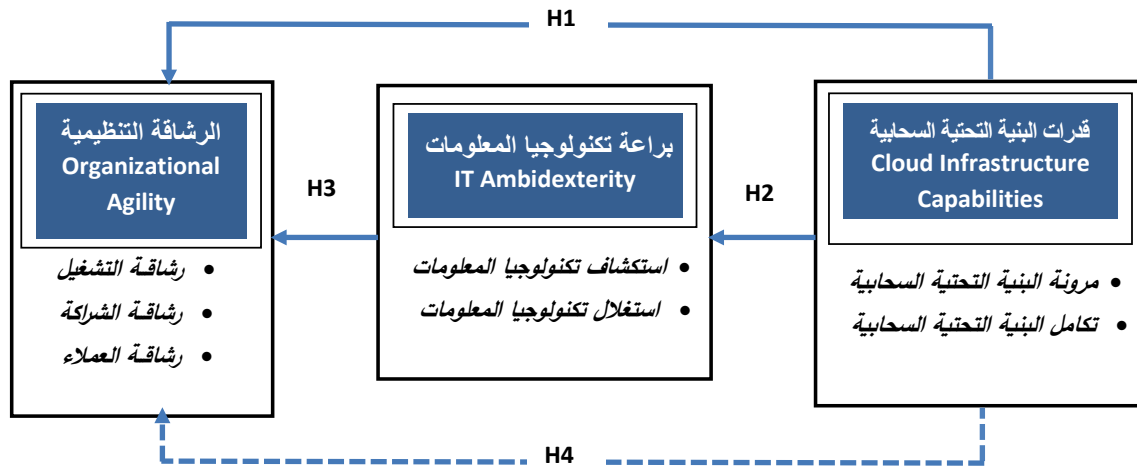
H1

قدرات البنية التحتية السحابية
Cloud Infrastructure Capabilities

• مرونة البنية التحتية السحابية
• تكامل البنية التحتية السحابية

H2

براعة تكنولوجيا المعلومات
IT Ambidexterity

• استكشاف تكنولوجيا المعلومات
• استغلال تكنولوجيا المعلومات

H3

الرشاقة التنظيمية
Organizational Agility

• رشاقة التشغيل
• رشاقة الشراكة
• رشاقة العملاء

H4